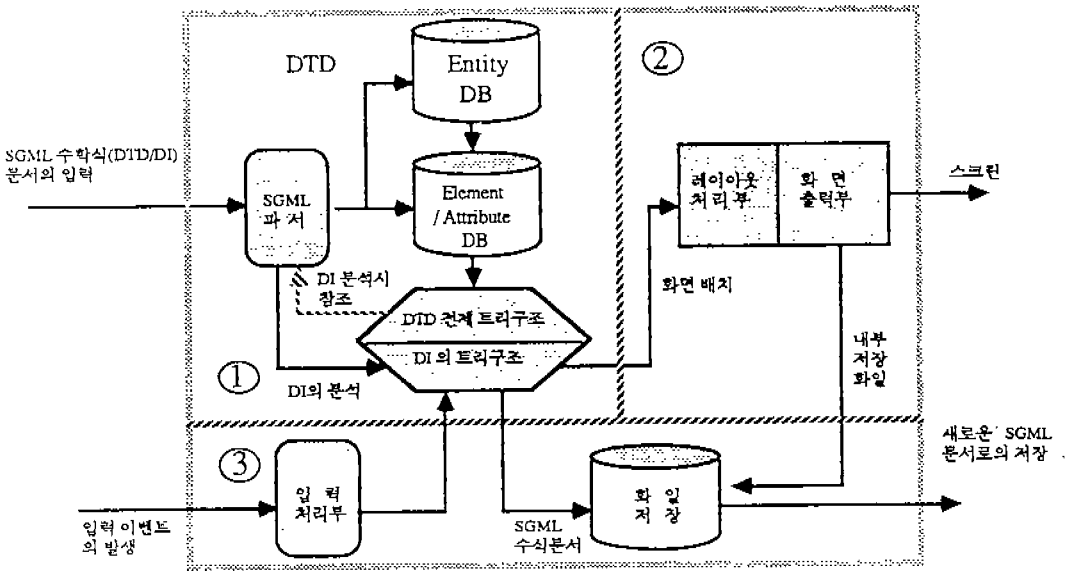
DTD

Entity DB

②

SGML 수학식(DTD/DI) 문서의 입력

SGML 파서

Element / Attribute DB

레이아웃 처리부

화면 출력부

스크린

DI 분석시 참조

화면 배치

DTD 전체 트리구조

DI 의 트리구조

내부 저장 화일

①

DI의 분석

③

새로운 SGML 문서로의 저장

입력 처리부

화일 저장

입력 이벤트의 발생

SGML 수식문서